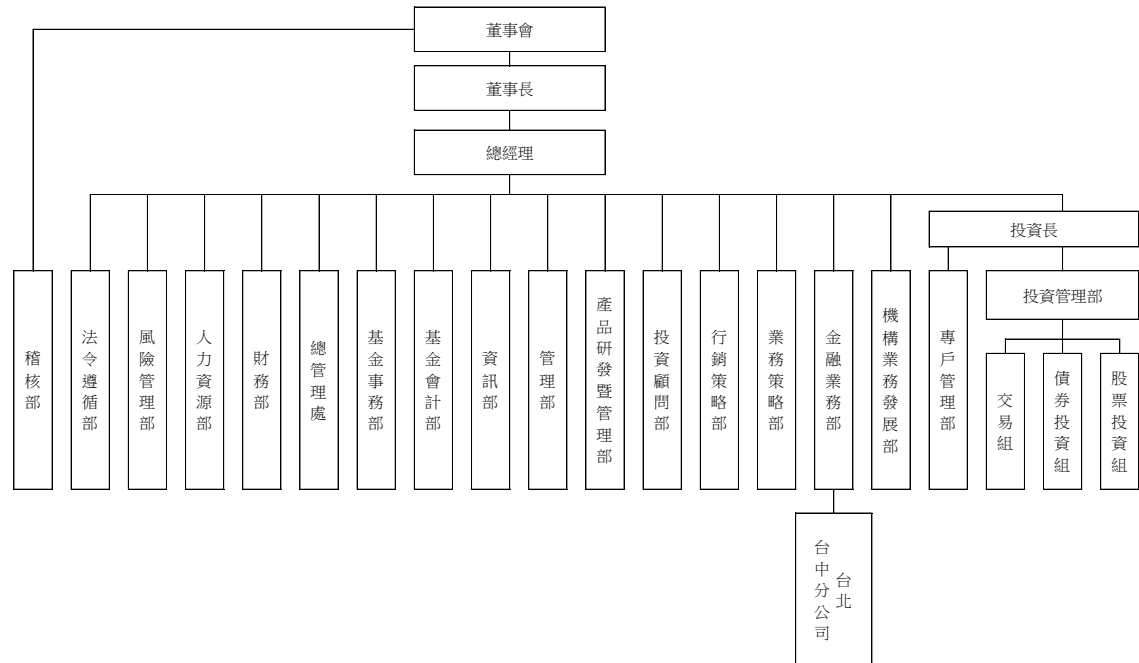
董事會

董事長

總經理

稽核部

法令遵循部

風險管理部

人力資源部

財務部

總管理處

基金事務部

基金會計部

資訊部

管理部

產品研發暨管理部

投資顧問部

行銷策略部

業務策略部

金融業務部

機構業務發展部

投資長

專戶管理部

投資管理部

交易組

債券投資組

股票投資組

台中分公司

台北